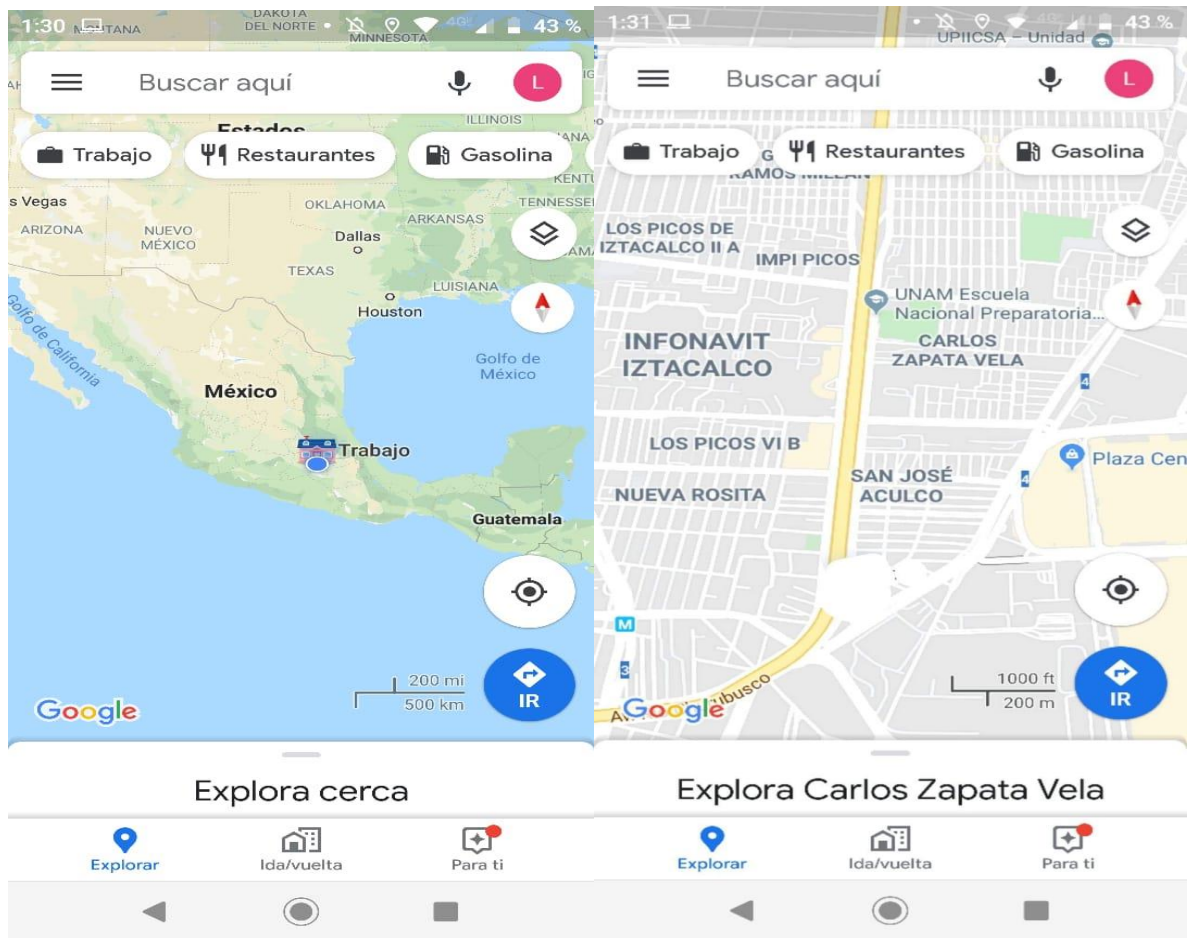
1:30 MONTANA DAKOTA DEL NORTE MINNESOTA 4G 43 %

Buscar aquí

L

ILLINOIS

Estados

Trabajo

Restaurantes

Gasolina

s Vegas

OKLAHOMA

ARKANSAS

ARIZONA

NUEVO MÉXICO

Dallas

TEXAS

LUISIANA

Houston

Golfo de California

Golfo de México

México

Trabajo

Guatemala

200 mi

500 km

Google

IR

Explora cerca

Explorar

Ida/vuelta

Para ti

1:31 43 %

UPIICSA – Unidad

Buscar aquí

L

Trabajo

Restaurantes

Gasolina

RAMOS MILLAN

LOS PICOS DE IZTACALCO II A

IMPI PICOS

UNAM Escuela Nacional Preparatoria...

INFONAVIT IZTACALCO

CARLOS ZAPATA VELA

LOS PICOS VI B

Plaza Cen

SAN JOSÉ ACULCO

NUEVA ROSITA

M

Google

Churubusco

1000 ft

200 m

IR

Explora Carlos Zapata Vela

Explorar

Ida/vuelta

Para ti